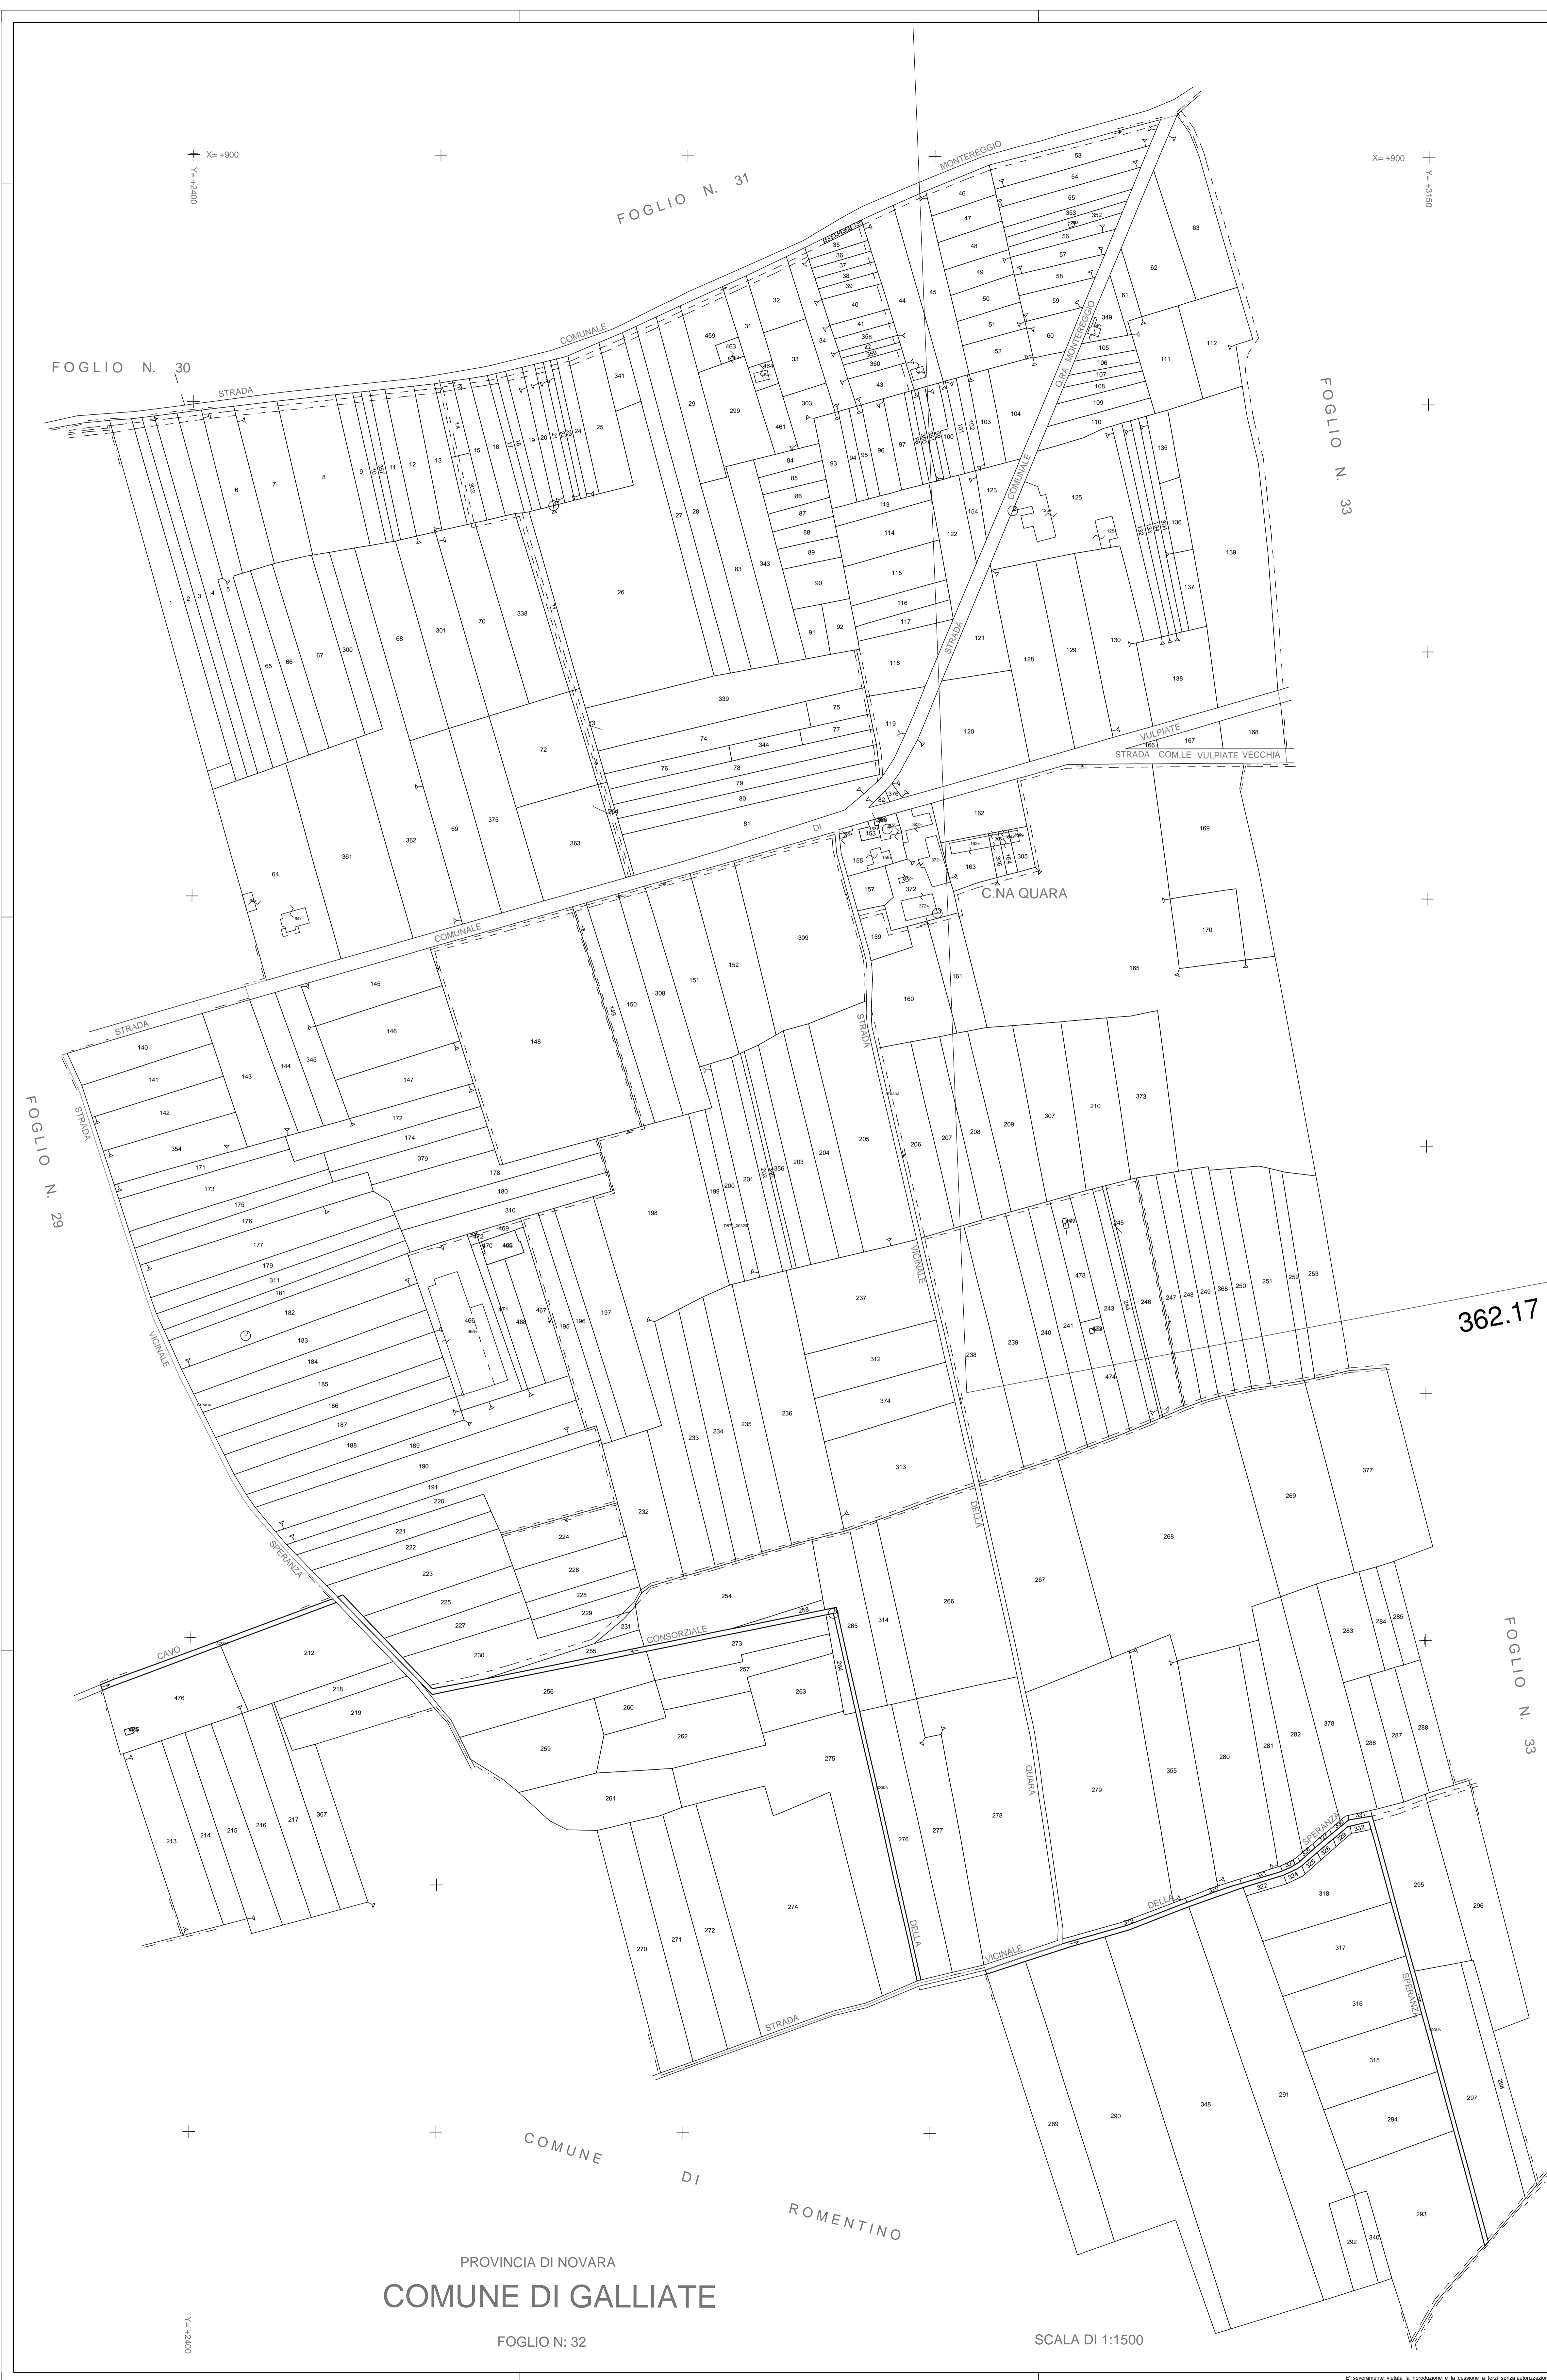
X= +900
Y= +2400

FOGLIO N. 31

FOGLIO N. 30

MONTEREGGIO

X= +900
Y= +3150

FOGLIO N. 33

STRADA COMUNALE

Q.RA MONTEREGGIO

STRADA COMUNALE

VULPIATE
STRADA COM.LE VULPIATE VECCHIA

STRADA COMUNALE DI

C.NA QUARA

FOGLIO N. 29

STRADA VICINALE DELLA QUARA

STRADA VICINALE SPERANZA

362.17

CAVO CONSORZIALE

FOGLIO N. 33

STRADA VICINALE DELLA SPERANZA

STRADA

COMUNE DI ROMENTINO

PROVINCIA DI NOVARA
COMUNE DI GALLIATE
FOGLIO N: 32

Y= +2400

SCALA DI 1:1500

E' severamente vietata la riproduzione e la cessione a terzi senza autorizzazion